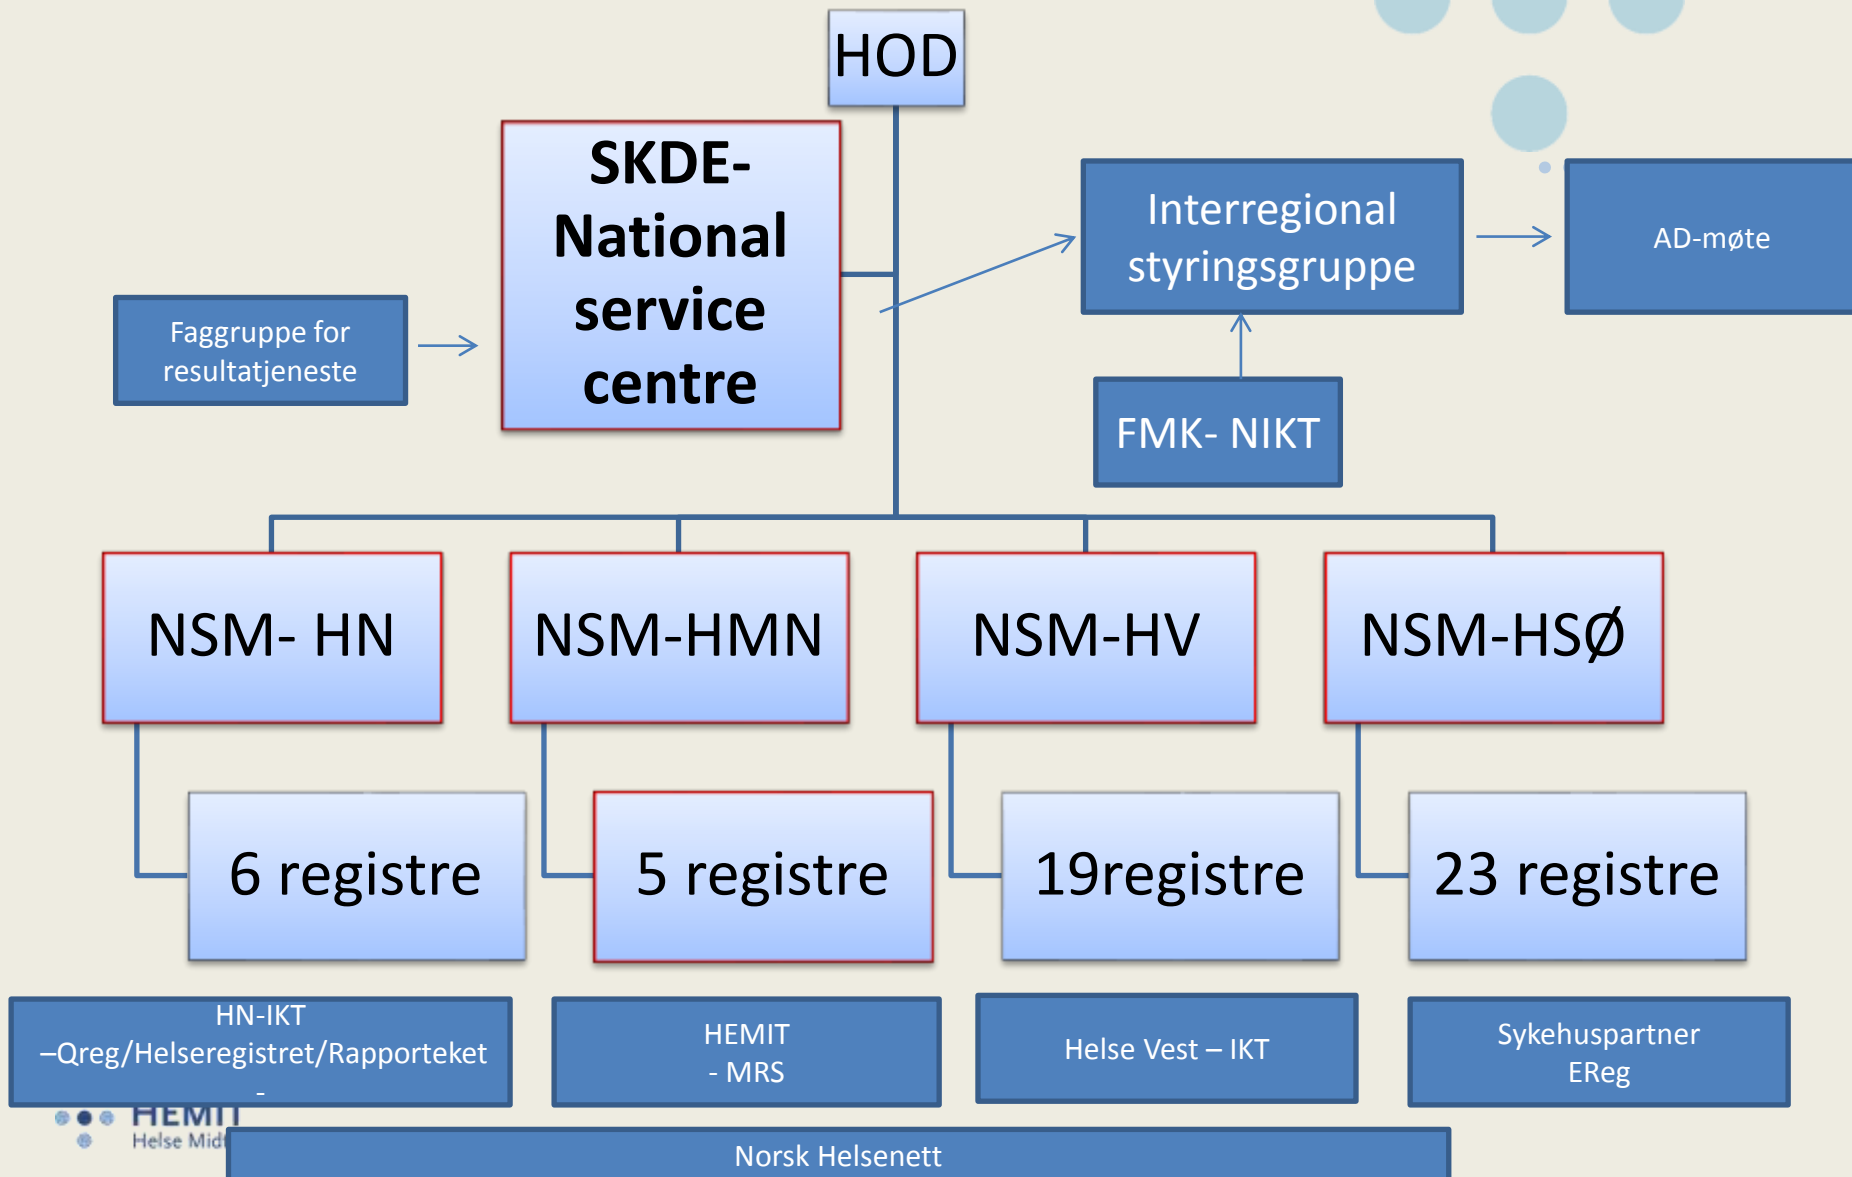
HOD

SKDE- National service centre

Faggruppe for resultatjeneste

Interregional styringsgruppe

AD-møte

FMK- NIKT

NSM- HN

NSM-HMN

NSM-HV

NSM-HSØ

6 registre

5 registre

19registre

23 registre

HN-IKT –Qreg/Helseregistret/Rapporteket -

HEMIT - MRS

Helse Vest – IKT

Sykehuspartner EReg

HEMIT
Helse Mid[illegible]

Norsk Helsenett